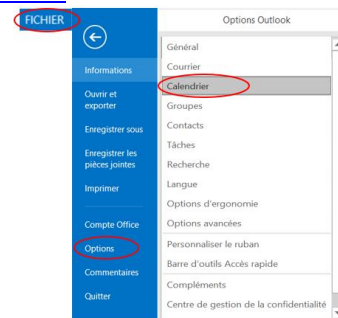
FICHIER

Informations
Ouvrir et exporter
Enregistrer sous
Enregistrer les pièces jointes
Imprimer
Compte Office
Options
Commentaires
Quitter

Options Outlook

Général
Courrier
Calendrier
Groupes
Contacts
Tâches
Recherche
Langue
Options d'ergonomie
Options avancées
Personnaliser le ruban
Barre d'outils Accès rapide
Compléments
Centre de gestion de la confidentialité